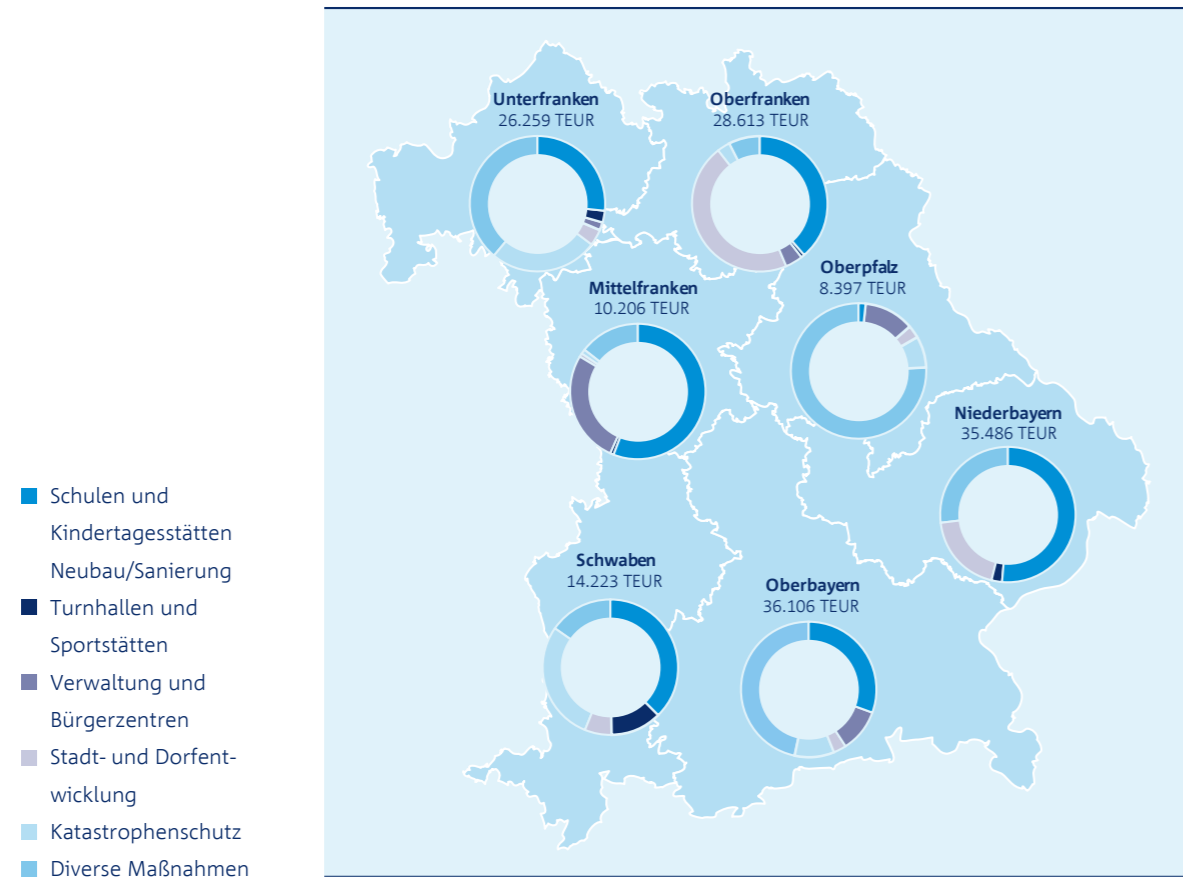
Unterfranken
26.259 TEUR

Oberfranken
28.613 TEUR

Mittelfranken
10.206 TEUR

Oberpfalz
8.397 TEUR

Niederbayern
35.486 TEUR

Schwaben
14.223 TEUR

Oberbayern
36.106 TEUR

Schulen und Kindertagesstätten Neubau/Sanierung
Turnhallen und Sportstätten
Verwaltung und Bürgerzentren
Stadt- und Dorfentwicklung
Katastrophenschutz
Diverse Maßnahmen